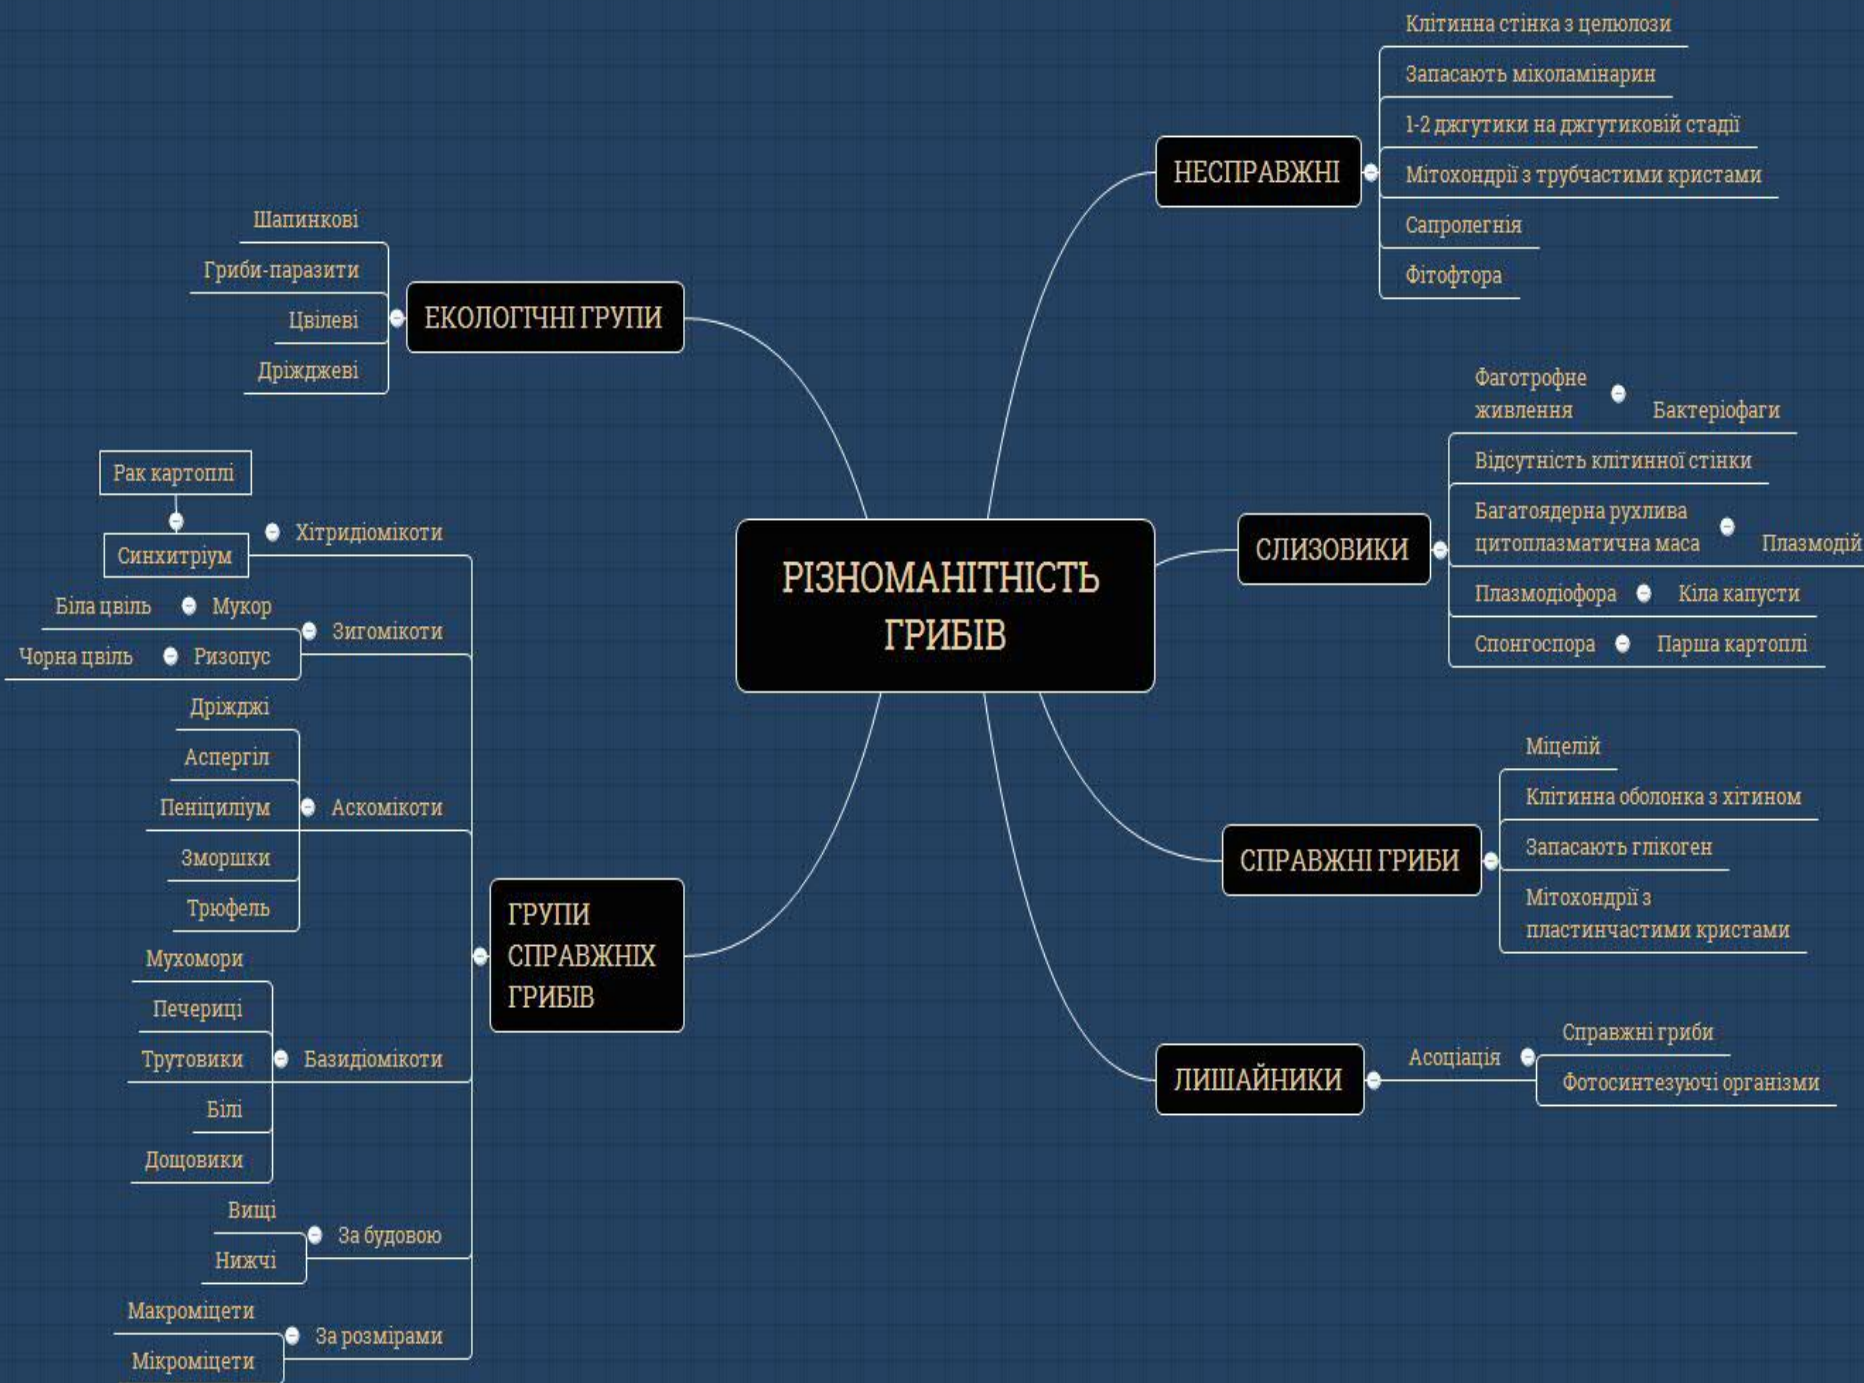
РІЗНОМАНІТНІСТЬ ГРИБІВ

НЕСПРАВЖНІ
Клітинна стінка з целюлози
Запасають міколамінарин
1-2 джгутики на джгутиковій стадії
Мітохондрії з трубчастими кристами
Сапролегнія
Фітофтора

ЕКОЛОГІЧНІ ГРУПИ
Шапинкові
Гриби-паразити
Цвілеві
Дріжджеві

СЛИЗОВИКИ
Фаготрофне живлення
Бактеріофаги
Відсутність клітинної стінки
Багатоядерна рухлива цитоплазматична маса
Плазмодій
Плазмодіофора
Кіла капусти
Спонгоспора
Парша картоплі

СПРАВЖНІ ГРИБИ
Міцелій
Клітинна оболонка з хітином
Запасають глікоген
Мітохондрії з пластинчастими кристами

ЛИШАЙНИКИ
Асоціація
Справжні гриби
Фотосинтезуючі організми

ГРУПИ СПРАВЖНІХ ГРИБІВ
Хітридіомікоти
Синхитріум
Рак картоплі
Зигомікоти
Мукор
Біла цвіль
Ризопус
Чорна цвіль
Аскомікоти
Дріжджі
Аспергіл
Пеніциліум
Зморшки
Трюфель
Базидіомікоти
Мухомори
Печериці
Трутовики
Білі
Дощовики
За будовою
Вищі
Нижчі
За розмірами
Макроміцети
Мікроміцети